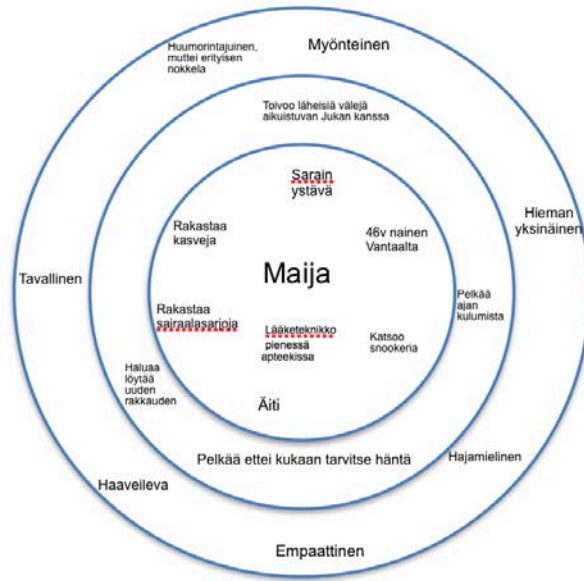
Myönteinen

Huumorintajuinen, muttei erityisen nokkela

Toivoo läheisiä välejä aikuistuvan Jukan kanssa

Sarain ystävä

Rakastaa kasveja

46v nainen Vantaalta

Hieman yksinäinen

Tavallinen

Maija

Pelkää ajan kulumista

Rakastaa sairaalasarjoja

Lääketeknikko pienessä apteekissa

Katsoo snookeria

Haluaa löytää uuden rakkauden

Äiti

Pelkää ettei kukaan tarvitse häntä

Hajamielinen

Haaveileva

Empaattinen